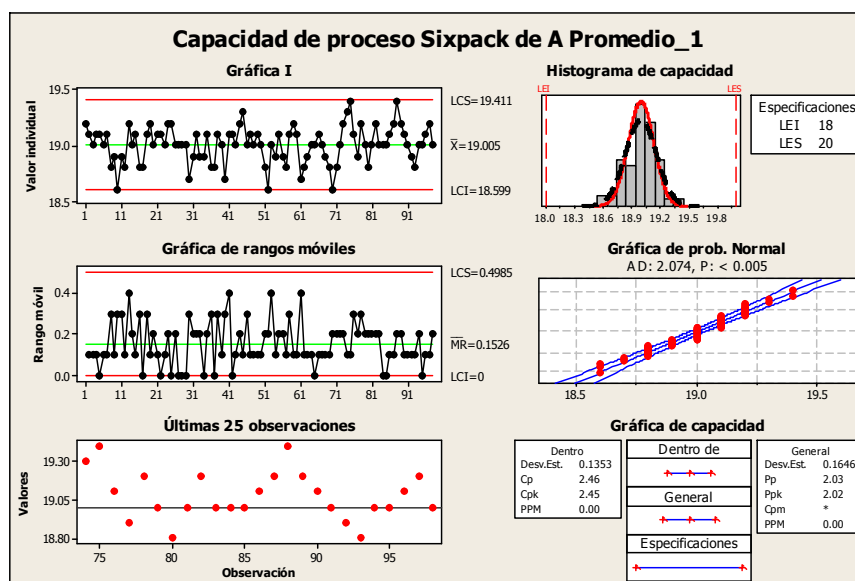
Capacidad de proceso Sixpack de A Promedio_1

Gráfica I

Valor individual

19.5
19.0
18.5

1 11 21 31 41 51 61 71 81 91

LCS=19.411
$\bar{X}$=19.005
LCI=18.599

Histograma de capacidad

LEI
LES

18.0 18.3 18.6 18.9 19.2 19.5 19.8

Especificaciones
LEI 18
LES 20

Gráfica de rangos móviles

Rango móvil

0.4
0.2
0.0

1 11 21 31 41 51 61 71 81 91

LCS=0.4985
$\overline{MR}$=0.1526
LCI=0

Gráfica de prob. Normal
AD: 2.074, P: < 0.005

18.5 19.0 19.5

Últimas 25 observaciones

Valores

19.30
19.05
18.80

75 80 85 90 95
Observación

Gráfica de capacidad

| Dentro | |
|---|---|
| Desv.Est. | 0.1353 |
| Cp | 2.46 |
| Cpk | 2.45 |
| PPM | 0.00 |

Dentro de

General

Especificaciones

| General | |
|---|---|
| Desv.Est. | 0.1646 |
| Pp | 2.03 |
| Ppk | 2.02 |
| Cpm | * |
| PPM | 0.00 |